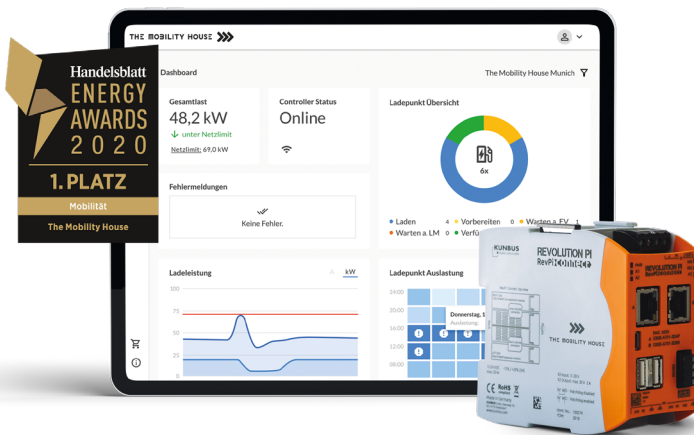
Handelsblatt
ENERGY
AWARDS
2020
1. PLATZ
Mobilität
The Mobility House

THE MOBILITY HOUSE

Dashboard

The Mobility House Munich

Gesamtlast
48,2 kW
unter Netzlimit
Netzlimit: 69,0 kW

Controller Status
Online

Ladepunkt Übersicht

6x

Laden 4
Vorbereiten 0
Warten a. EV 1
Warten a. LM 0
Verfü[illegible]

Fehlermeldungen

Keine Fehler.

Ladeleistung
A kW
100
75
50
25
0

Ladepunkt Auslastung
24:00
20:00
16:00
12:00
08:00
Donnerstag, 1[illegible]
Auslastung

KUNBUS
REVOLUTION PI
RevPi Connect
REVOLUTION PI
THE MOBILITY HOUSE